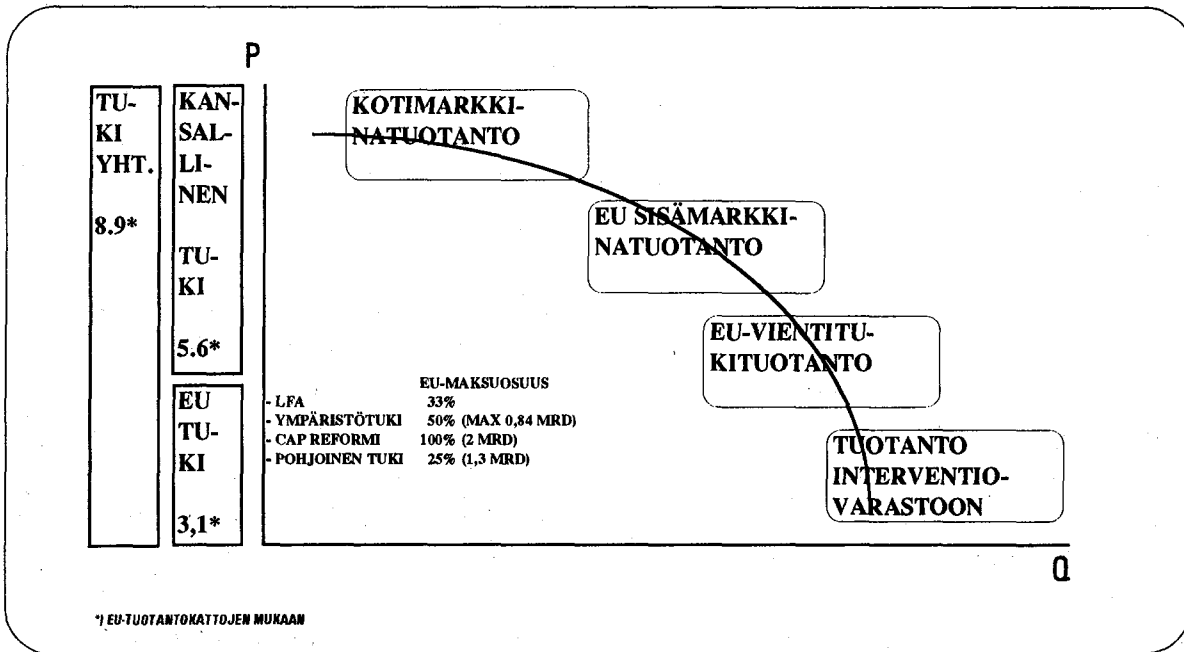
P

TUKI YHT.

8.9*

KANSALLINEN

TUKI

5.6*

EU TUKI

3,1*

KOTIMARKKINATUOTANTO

EU SISÄMARKKINATUOTANTO

EU-VIENTITUKITUOTANTO

TUOTANTO INTERVENTIOVARASTOON

| | EU-MAKSUOSUUS |
|---|---|
| - LFA | 33% |
| - YMPÄRISTÖTUKI | 50% (MAX 0,84 MRD) |
| - CAP REFORMI | 100% (2 MRD) |
| - POHJOINEN TUKI | 25% (1,3 MRD) |

Q

*) EU-TUOTANTOKATTOJEN MUKAAN